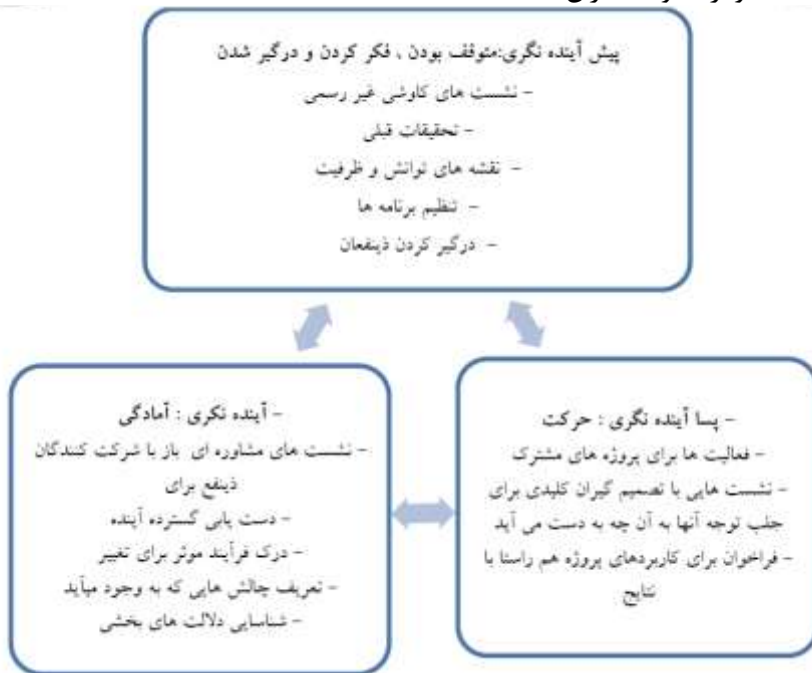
پیش آینده نگری:متوقف بودن ، فکر کردن و درگیر شدن
- نشست های کاوشی غیر رسمی
- تحقیقات قبلی
- نقشه های توانش و ظرفیت
- تنظیم برنامه ها
- درگیر کردن ذینفعان

- آینده نگری : آمادگی
- نشست های مشاوره ای باز با شرکت کنندگان ذینفع برای
- دست یابی گسترده آینده
- درک فرآیند موثر برای تغییر
- تعریف چالش هایی که به وجود میآید
- شناسایی دلالت های بخشی

- پسا آینده نگری : حرکت
- فعالیت ها برای پروژه های مشترک
- نشست هایی با تصمیم گیران کلیدی برای جلب توجه آنها به آن چه به دست می آید
- فراخوان برای کاربردهای پروژه هم راستا با نتایج